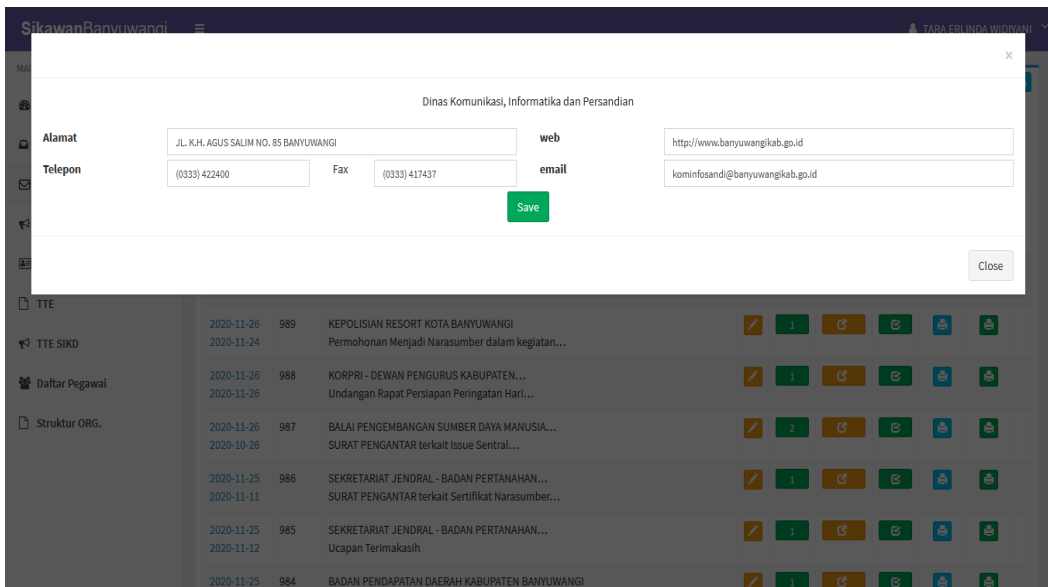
SikawanBanyuwangi ≡

TARA ERLINDA WIDIYANI

×

Dinas Komunikasi, Informatika dan Persandian

Alamat JL. K.H. AGUS SALIM NO. 85 BANYUWANGI

web http://www.banyuwangikab.go.id

Telepon (0333) 422400 Fax (0333) 417437

email kominfosandi@banyuwangikab.go.id

Save

Close

TTE

TTE SIKD

Daftar Pegawai

Struktur ORG.

| | | | |
|---|---|---|---|
| 2020-11-26 2020-11-24 | 989 | KEPOLISIAN RESORT KOTA BANYUWANGI Permohonan Menjadi Narasumber dalam kegiatan... | 1 |
| 2020-11-26 2020-11-26 | 988 | KORPRI - DEWAN PENGURUS KABUPATEN... Undangan Rapat Persiapan Peringatan Hari... | 1 |
| 2020-11-26 2020-10-26 | 987 | BALAI PENGEMBANGAN SUMBER DAYA MANUSIA... SURAT PENGANTAR terkait Issue Sentral... | 2 |
| 2020-11-25 2020-11-11 | 986 | SEKRETARIAT JENDRAL - BADAN PERTANAHAN... SURAT PENGANTAR terkait Sertifikat Narasumber... | 1 |
| 2020-11-25 2020-11-12 | 985 | SEKRETARIAT JENDRAL - BADAN PERTANAHAN... Ucapan Terimakasih | 1 |
| 2020-11-25 | 984 | BADAN PENDAPATAN DAERAH KABUPATEN BANYUWANGI | 1 |